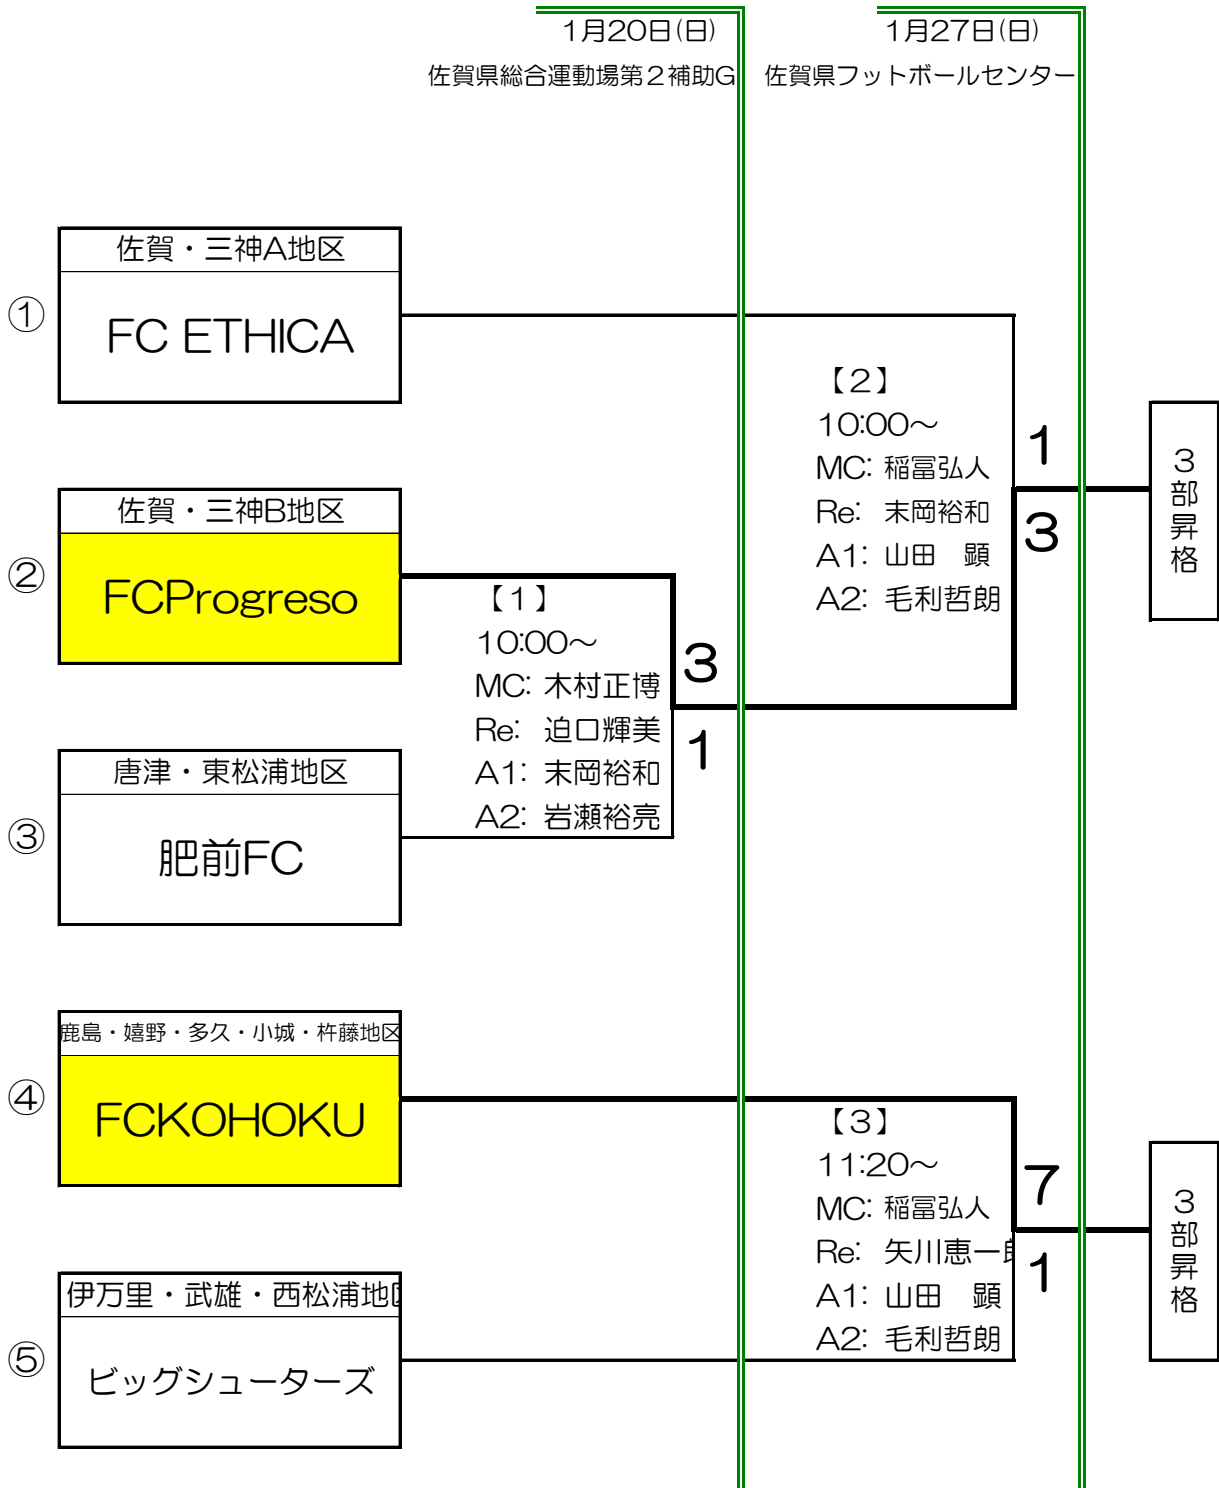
1月20日(日)
佐賀県総合運動場第２補助G

1月27日(日)
佐賀県フットボールセンター

①
佐賀・三神A地区
FC ETHICA

②
佐賀・三神B地区
FCProgreso

③
唐津・東松浦地区
肥前FC

【1】
10:00～
MC: 木村正博
Re: 迫口輝美
A1: 末岡裕和
A2: 岩瀬裕亮

3
1

【2】
10:00～
MC: 稲冨弘人
Re: 末岡裕和
A1: 山田　顕
A2: 毛利哲朗

1
3

3部昇格

④
鹿島・嬉野・多久・小城・杵藤地区
FCKOHOKU

⑤
伊万里・武雄・西松浦地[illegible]
ビッグシューターズ

【3】
11:20～
MC: 稲冨弘人
Re: 矢川恵一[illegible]
A1: 山田　顕
A2: 毛利哲朗

7
1

3部昇格